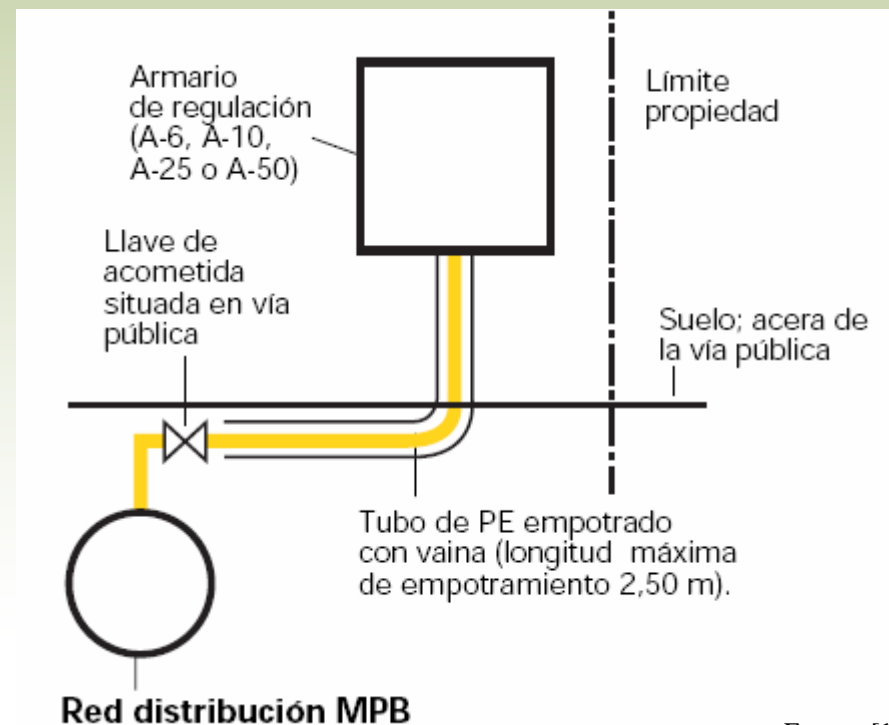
Armario de regulación (A-6, A-10, A-25 o A-50)

Límite propiedad

Llave de acometida situada en vía pública

Suelo; acera de la vía pública

Tubo de PE empotrado con vaina (longitud máxima de empotramiento 2,50 m).

Red distribución MPB

F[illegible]